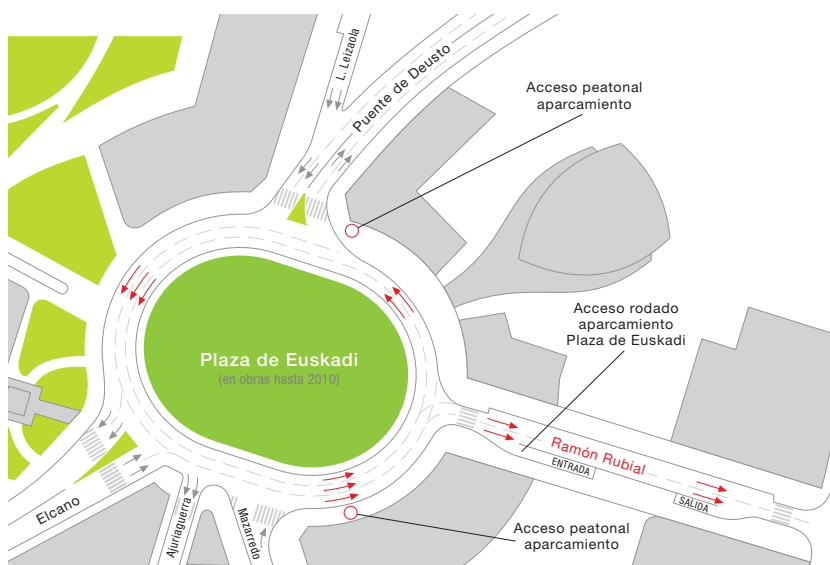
L. Leizaola

Puente de Deusto

Acceso peatonal aparcamiento

Acceso rodado aparcamiento Plaza de Euskadi

Plaza de Euskadi
(en obras hasta 2010)

Ramón Rubial

ENTRADA

SALIDA

Elcano

Ajuriaguerra

Mazarredo

Acceso peatonal aparcamiento